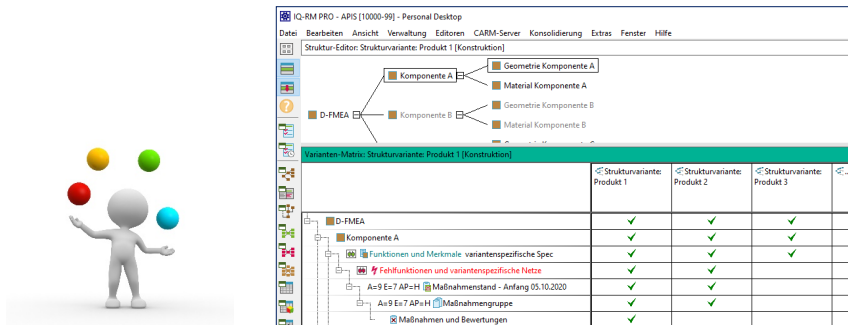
IQ-RM PRO - APIS [10000-99] - Personal Desktop

Datei Bearbeiten Ansicht Verwaltung Editoren CARM-Server Konsolidierung Extras Fenster Hilfe

Struktur-Editor: Strukturvariante: Produkt 1 [Konstruktion]

D-FMEA

Komponente A

Geometrie Komponente A

Material Komponente A

Komponente B

Geometrie Komponente B

Material Komponente B

Varianten-Matrix: Strukturvariante: Produkt 1 [Konstruktion]

| | Strukturvariante: Produkt 1 | Strukturvariante: Produkt 2 | Strukturvariante: Produkt 3 |
|---|---|---|---|
| D-FMEA | ✓ | ✓ | ✓ |
| Komponente A | ✓ | ✓ | ✓ |
| Funktionen und Merkmale variantenspezifische Spec | ✓ | ✓ | ✓ |
| Fehlfunktionen und variantenspezifische Netze | ✓ | ✓ | |
| A=9 E=7 AP=H Maßnahmenstand - Anfang 05.10.2020 | ✓ | ✓ | |
| A=9 E=7 AP=H Maßnahmengruppe | ✓ | ✓ | |
| Maßnahmen und Bewertungen | ✓ | | |